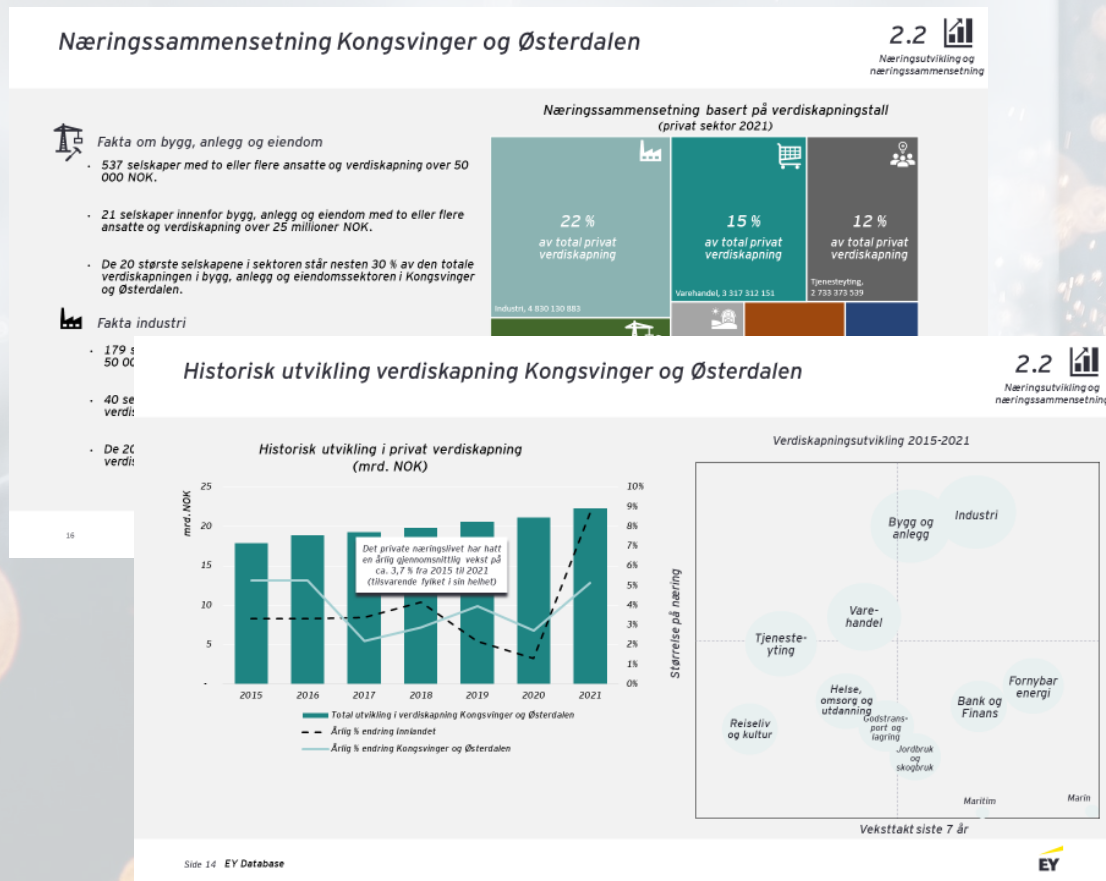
Næringssammensetning Kongsvinger og Østerdalen

2.2
Næringsutvikling og næringssammensetning

Fakta om bygg, anlegg og eiendom

537 selskaper med to eller flere ansatte og verdiskapning over 50 000 NOK.

21 selskaper innenfor bygg, anlegg og eiendom med to eller flere ansatte og verdiskapning over 25 millioner NOK.

De 20 største selskapene i sektoren står nesten 30 % av den totale verdiskapningen i bygg, anlegg og eiendomssektoren i Kongsvinger og Østerdalen.

Fakta industri

179 s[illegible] 50 00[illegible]

40 se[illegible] verdis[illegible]

De 20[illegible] verdis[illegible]

16

Næringssammensetning basert på verdiskapningstall (privat sektor 2021)

22 % av total privat verdiskapning
Industri, 4 830 130 883

15 % av total privat verdiskapning
Varehandel, 3 317 312 151

12 % av total privat verdiskapning
Tjenesteyting, 2 733 373 539

Historisk utvikling verdiskapning Kongsvinger og Østerdalen

2.2
Næringsutvikling og næringssammensetning

Historisk utvikling i privat verdiskapning (mrd. NOK)

mrd. NOK

25
20
15
10
5
-

10%
9%
8%
7%
6%
5%
4%
3%
2%
1%
0%

2015 2016 2017 2018 2019 2020 2021

Det private næringslivet har hatt en årlig gjennomsnittlig vekst på ca. 3,7 % fra 2015 til 2021 (tilsvarende fylket i sin helhet)

Total utvikling i verdiskapning Kongsvinger og Østerdalen
Årlig % endring Innlandet
Årlig % endring Kongsvinger og Østerdalen

Verdiskapningsutvikling 2015-2021

Størrelse på næring

Bygg og anlegg
Industri
Vare-handel
Tjeneste-yting
Fornybar energi
Helse, omsorg og utdanning
Bank og Finans
Reiseliv og kultur
Godstrans-port og lagring
Jordbruk og skogbruk
Maritim
Marin

Veksttakt siste 7 år

Side 14 EY Database

EY